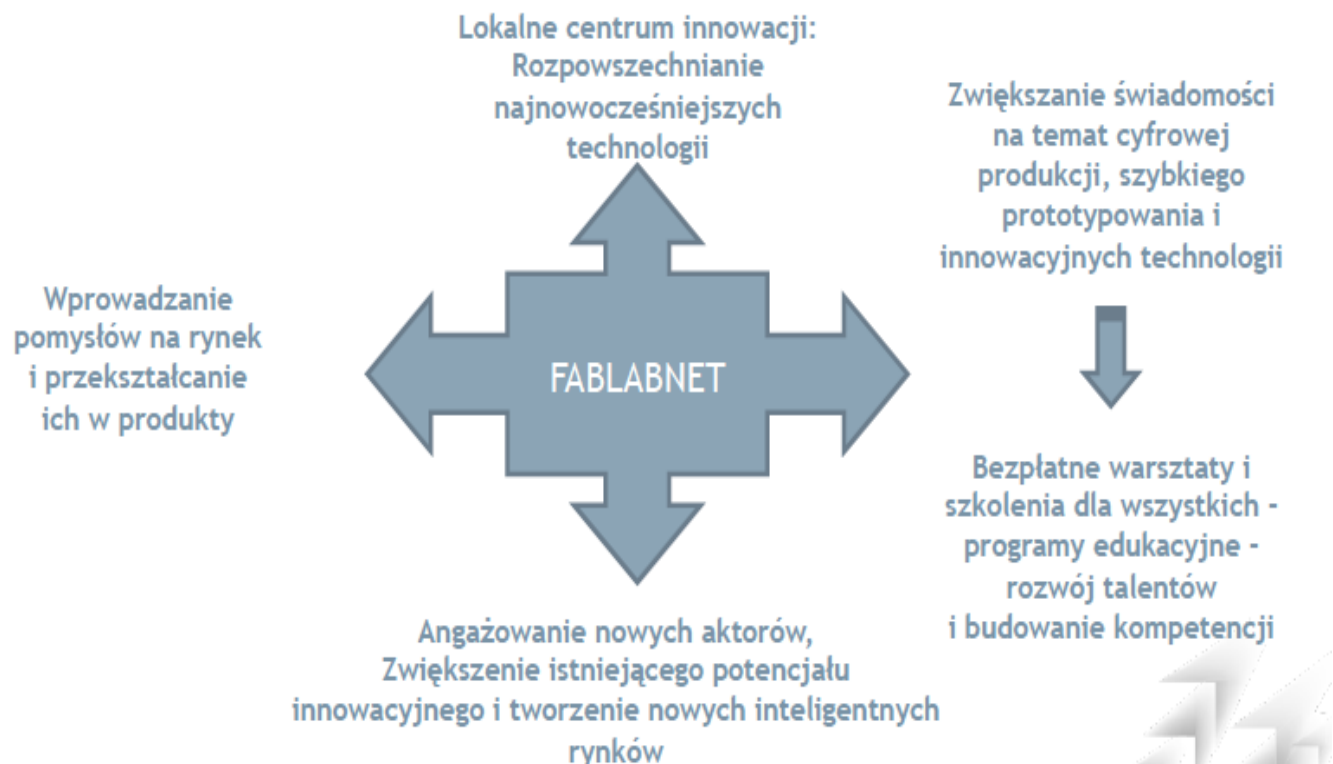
Lokalne centrum innowacji: Rozpowszechnianie najnowocześniejszych technologii

Zwiększanie świadomości na temat cyfrowej produkcji, szybkiego prototypowania i innowacyjnych technologii

Wprowadzanie pomysłów na rynek i przekształcanie ich w produkty

FABLABNET

Bezpłatne warsztaty i szkolenia dla wszystkich - programy edukacyjne - rozwój talentów i budowanie kompetencji

Angażowanie nowych aktorów, Zwiększenie istniejącego potencjału innowacyjnego i tworzenie nowych inteligentnych rynków